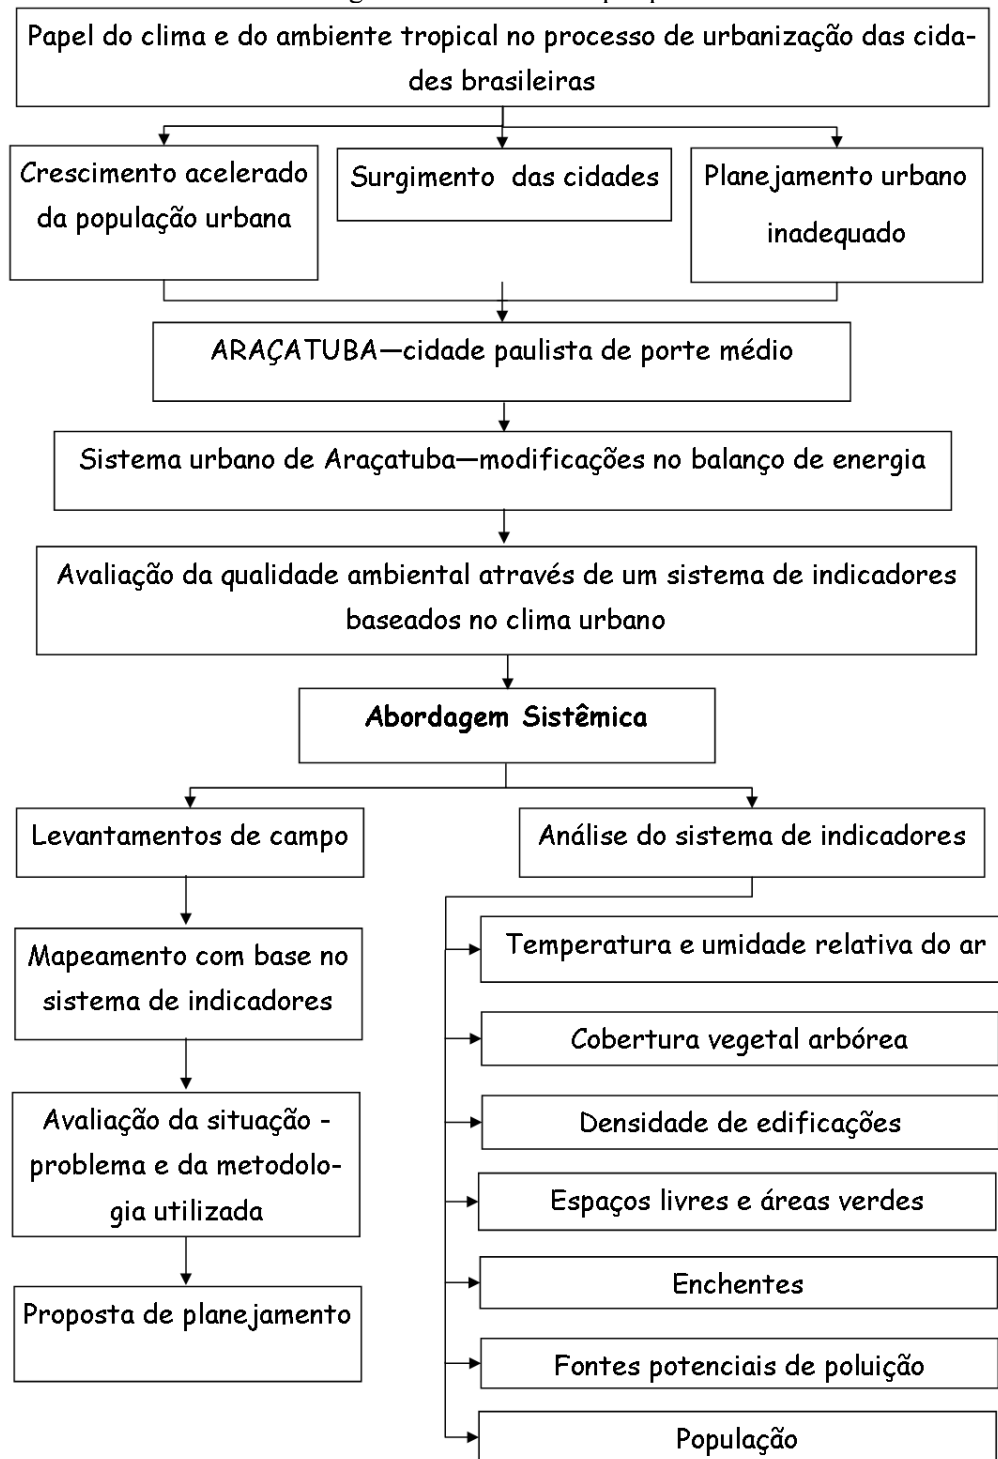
Papel do clima e do ambiente tropical no processo de urbanização das cidades brasileiras

Crescimento acelerado da população urbana

Surgimento das cidades

Planejamento urbano inadequado

ARAÇATUBA—cidade paulista de porte médio

Sistema urbano de Araçatuba—modificações no balanço de energia

Avaliação da qualidade ambiental através de um sistema de indicadores baseados no clima urbano

Abordagem Sistêmica

Levantamentos de campo

Mapeamento com base no sistema de indicadores

Avaliação da situação - problema e da metodologia utilizada

Proposta de planejamento

Análise do sistema de indicadores

Temperatura e umidade relativa do ar

Cobertura vegetal arbórea

Densidade de edificações

Espaços livres e áreas verdes

Enchentes

Fontes potenciais de poluição

População